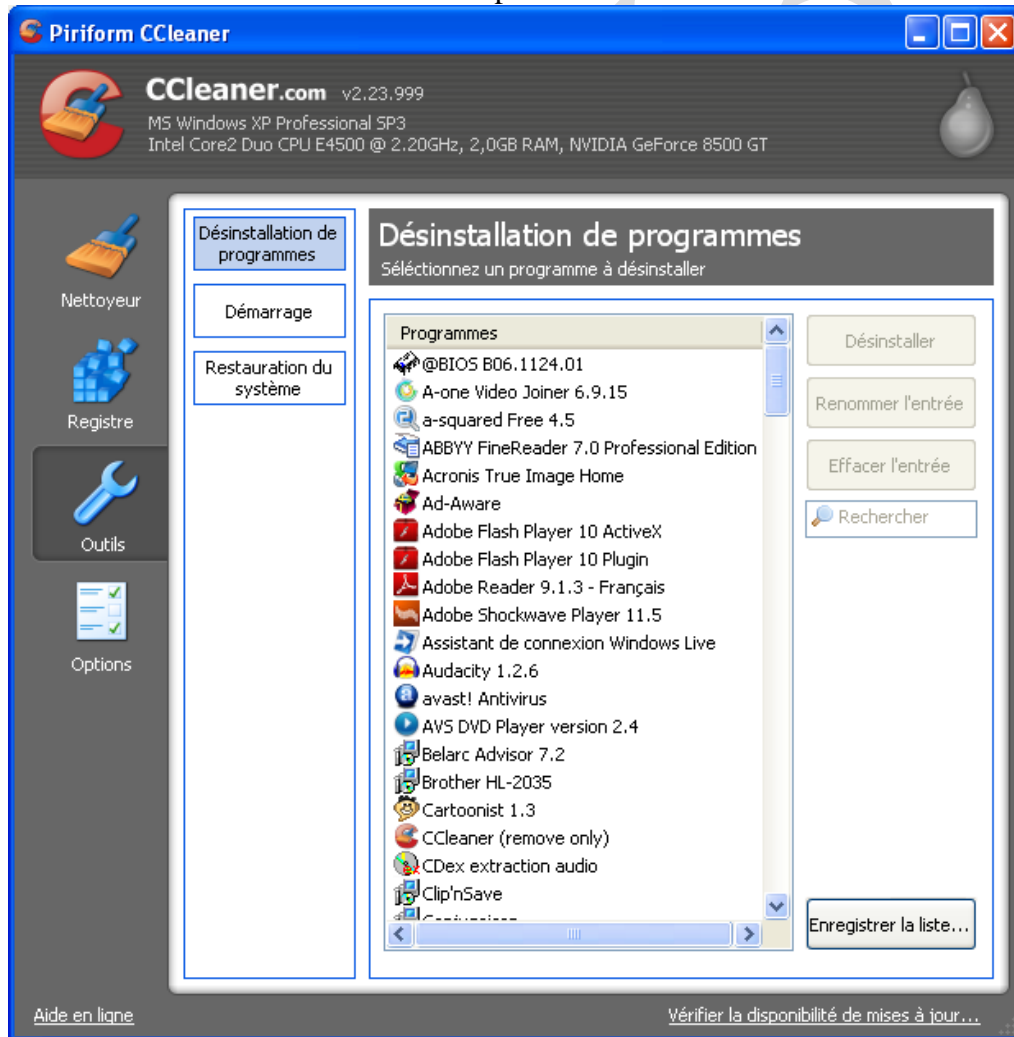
Piriform CCleaner

CCleaner.com v2.23.999
MS Windows XP Professional SP3
Intel Core2 Duo CPU E4500 @ 2.20GHz, 2,0GB RAM, NVIDIA GeForce 8500 GT

Nettoyeur
Registre
Outils
Options

Désinstallation de programmes
Démarrage
Restauration du système

Désinstallation de programmes
Sélectionnez un programme à désinstaller

Programmes
@BIOS B06.1124.01
A-one Video Joiner 6.9.15
a-squared Free 4.5
ABBYY FineReader 7.0 Professional Edition
Acronis True Image Home
Ad-Aware
Adobe Flash Player 10 ActiveX
Adobe Flash Player 10 Plugin
Adobe Reader 9.1.3 - Français
Adobe Shockwave Player 11.5
Assistant de connexion Windows Live
Audacity 1.2.6
avast! Antivirus
AVS DVD Player version 2.4
Belarc Advisor 7.2
Brother HL-2035
Cartoonist 1.3
CCleaner (remove only)
CDex extraction audio
Clip'nSave
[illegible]

Désinstaller
Renommer l'entrée
Effacer l'entrée
Rechercher
Enregistrer la liste...

Aide en ligne
Vérifier la disponibilité de mises à jour...